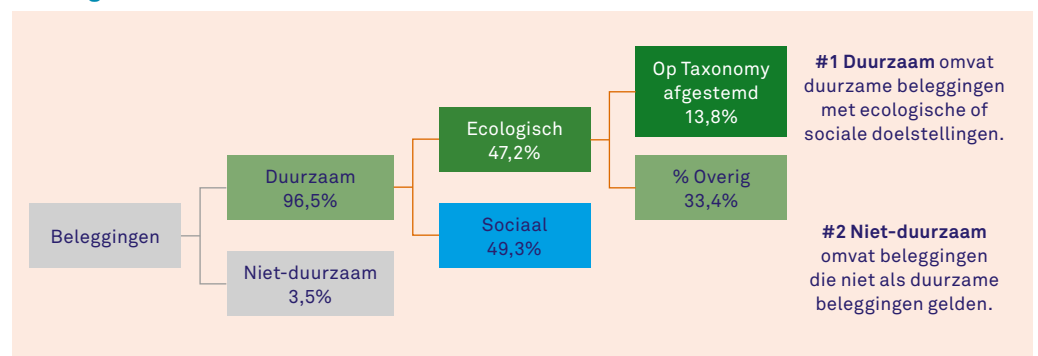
Beleggingen

Duurzaam
96,5%

Niet-duurzaam
3,5%

Ecologisch
47,2%

Sociaal
49,3%

Op Taxonomy afgestemd
13,8%

% Overig
33,4%

**#1 Duurzaam** omvat duurzame beleggingen met ecologische of sociale doelstellingen.

**#2 Niet-duurzaam** omvat beleggingen die niet als duurzame beleggingen gelden.